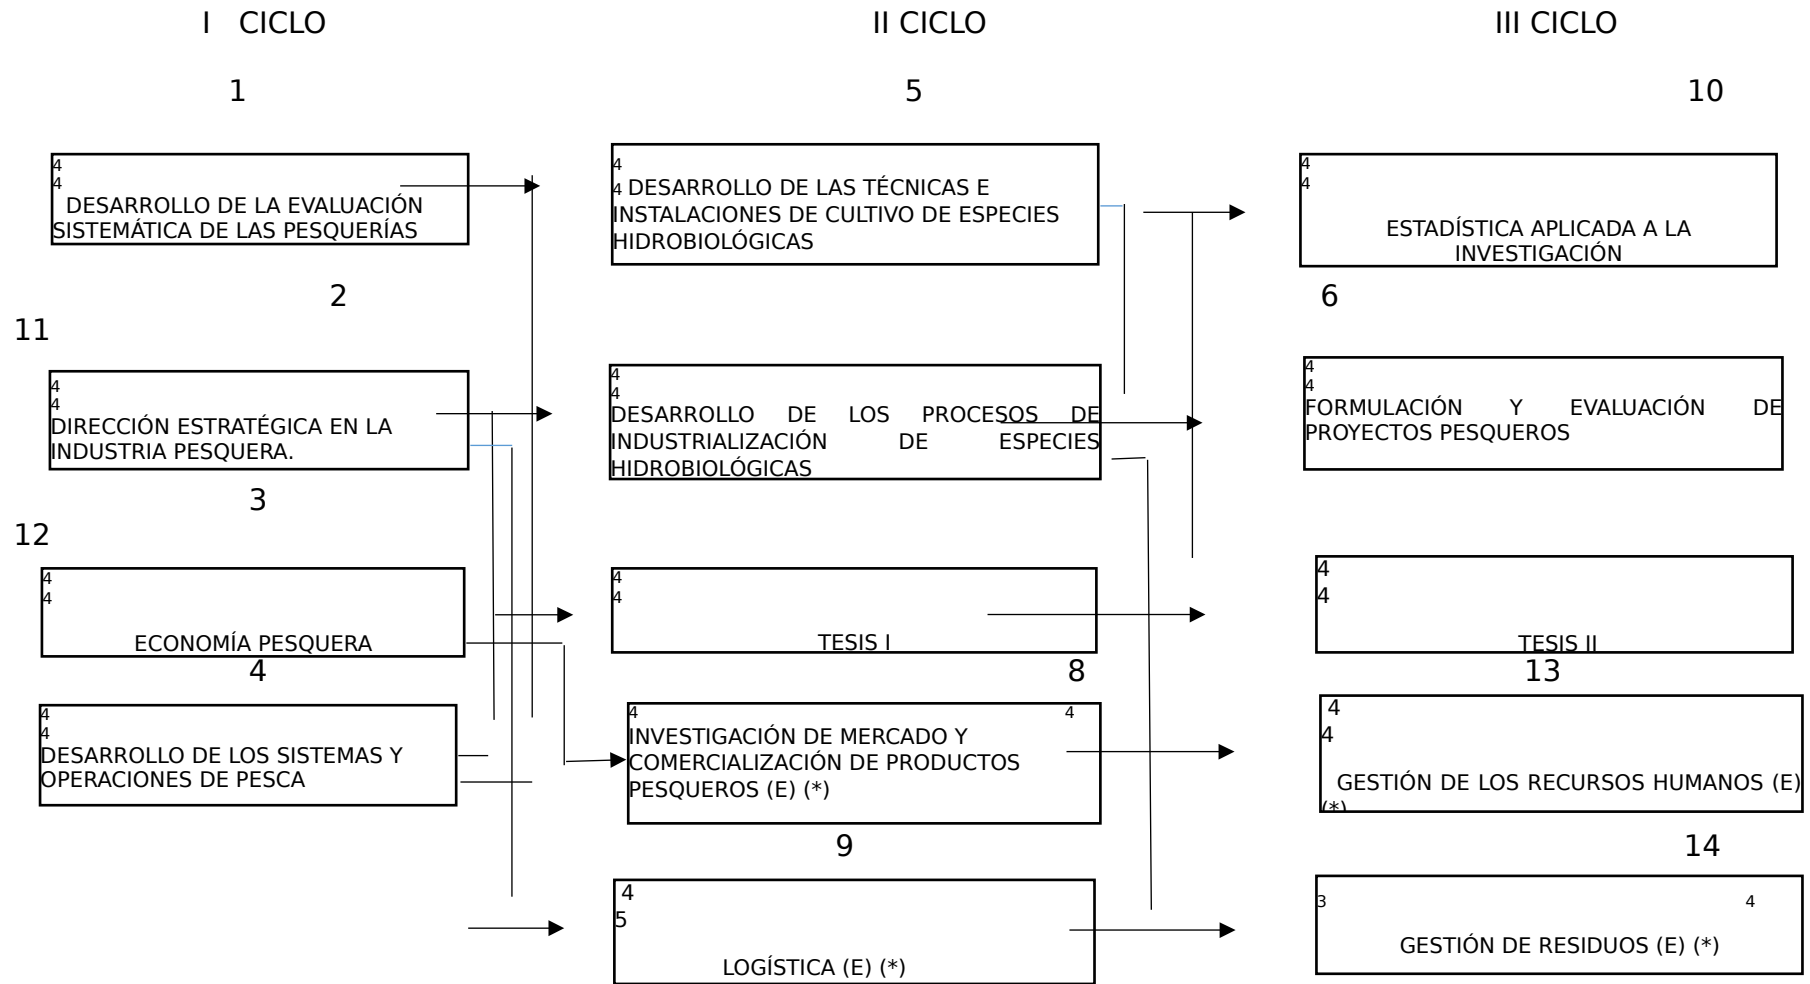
I CICLO

II CICLO

III CICLO

1

5

10

4
4
DESARROLLO DE LA EVALUACIÓN SISTEMÁTICA DE LAS PESQUERÍAS

4
4 DESARROLLO DE LAS TÉCNICAS E INSTALACIONES DE CULTIVO DE ESPECIES HIDROBIOLÓGICAS

4
4
ESTADÍSTICA APLICADA A LA INVESTIGACIÓN

2

6

11

4
4
DIRECCIÓN ESTRATÉGICA EN LA INDUSTRIA PESQUERA.

4
4
DESARROLLO DE LOS PROCESOS DE INDUSTRIALIZACIÓN DE ESPECIES HIDROBIOLÓGICAS

4
4
FORMULACIÓN Y EVALUACIÓN DE PROYECTOS PESQUEROS

3

12

4
4
ECONOMÍA PESQUERA

4
4
TESIS I

4
4
TESIS II

4

8

13

4
4
DESARROLLO DE LOS SISTEMAS Y OPERACIONES DE PESCA

4
INVESTIGACIÓN DE MERCADO Y COMERCIALIZACIÓN DE PRODUCTOS PESQUEROS (E) (*)
4

4
4
GESTIÓN DE LOS RECURSOS HUMANOS (E) (*)

9

14

4
5
LOGÍSTICA (E) (*)

3
4
GESTIÓN DE RESIDUOS (E) (*)